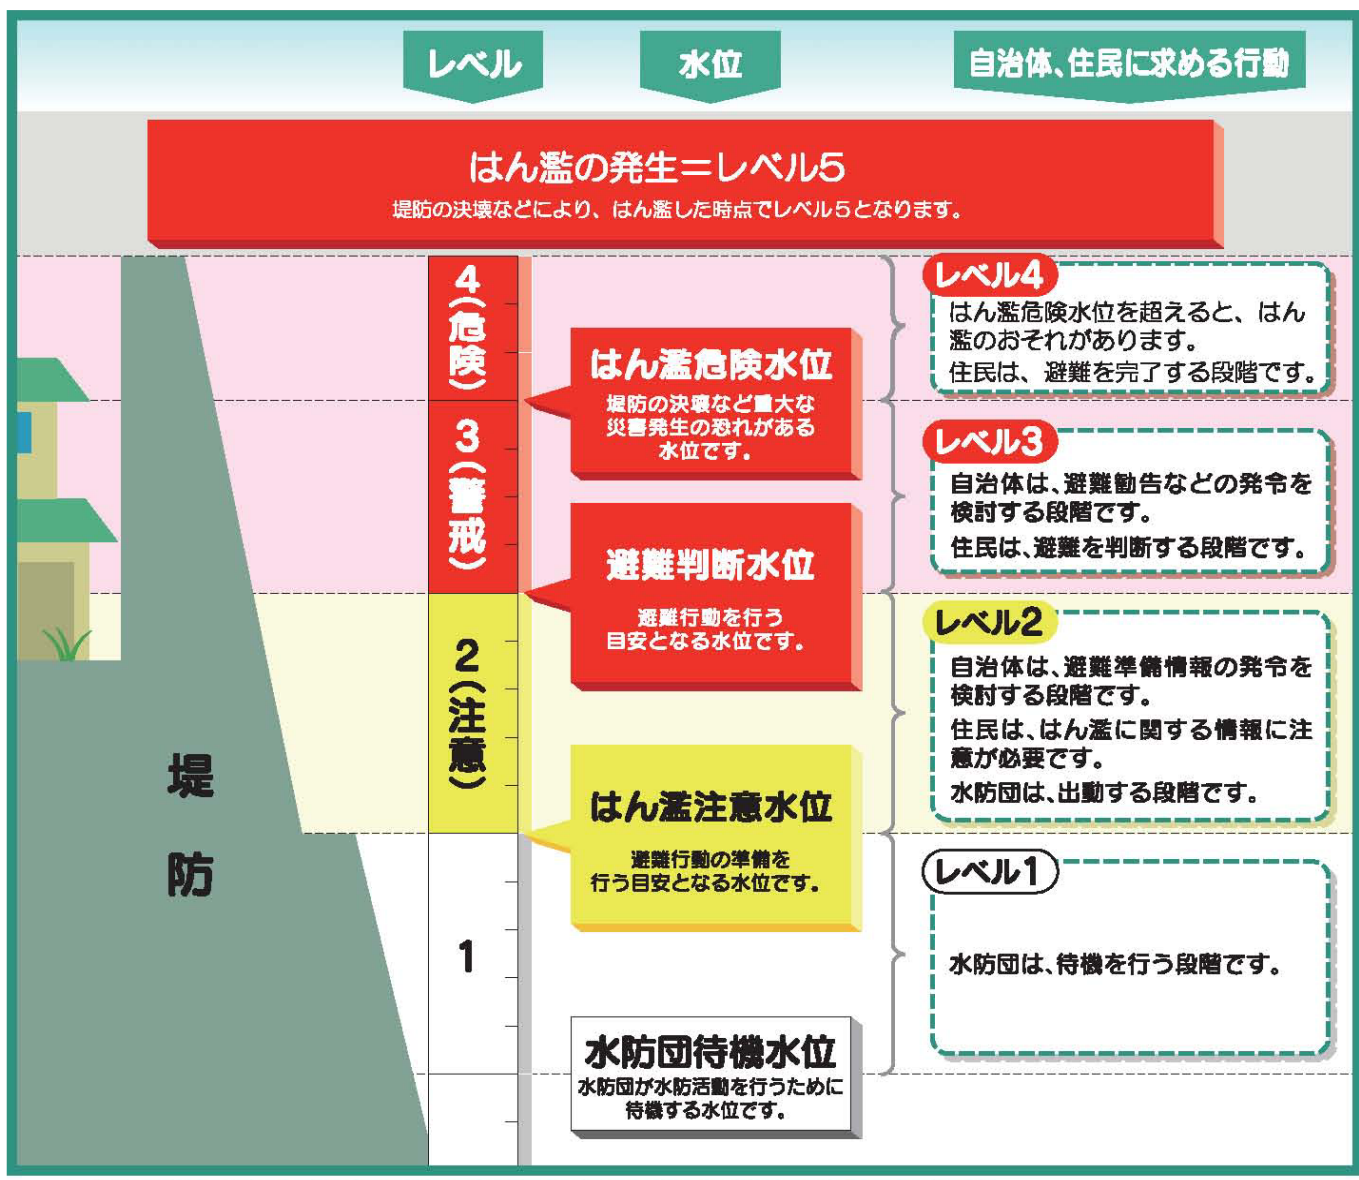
レベル

水位

自治体、住民に求める行動

はん濫の発生＝レベル5

堤防の決壊などにより、はん濫した時点でレベル5となります。

4（危険）

3（警戒）

2（注意）

1

はん濫危険水位

堤防の決壊など重大な災害発生の恐れがある水位です。

避難判断水位

避難行動を行う目安となる水位です。

はん濫注意水位

避難行動の準備を行う目安となる水位です。

水防団待機水位

水防団が水防活動を行うために待機する水位です。

堤防

レベル4

はん濫危険水位を超えると、はん濫のおそれがあります。
住民は、避難を完了する段階です。

レベル3

自治体は、避難勧告などの発令を検討する段階です。
住民は、避難を判断する段階です。

レベル2

自治体は、避難準備情報の発令を検討する段階です。
住民は、はん濫に関する情報に注意が必要です。
水防団は、出動する段階です。

レベル1

水防団は、待機を行う段階です。